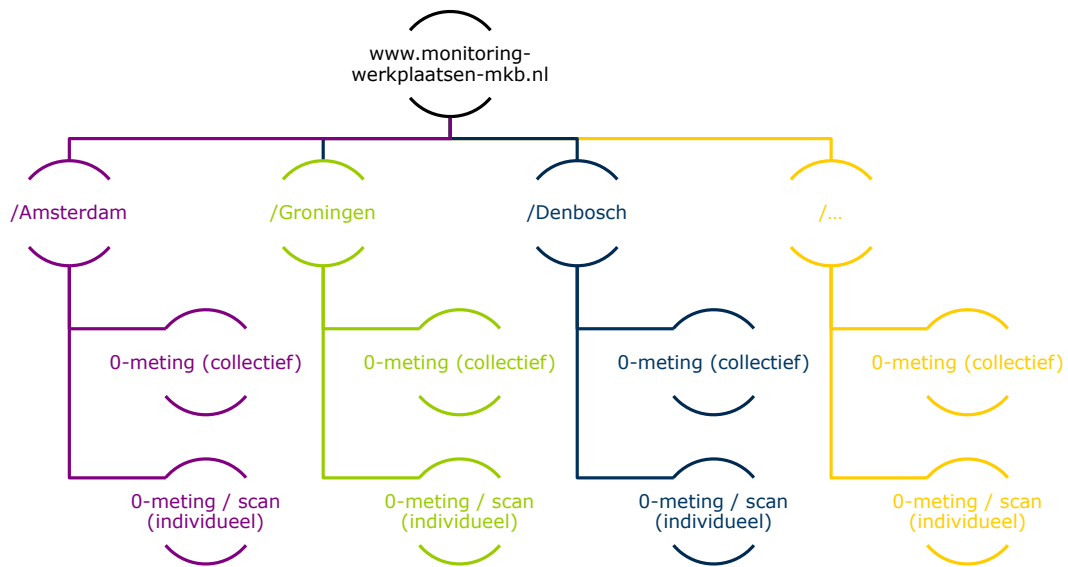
www.monitoring-werkplaatsen-mkb.nl

/Amsterdam

/Groningen

/Denbosch

/...

0-meting (collectief)

0-meting / scan (individueel)

0-meting (collectief)

0-meting / scan (individueel)

0-meting (collectief)

0-meting / scan (individueel)

0-meting (collectief)

0-meting / scan (individueel)